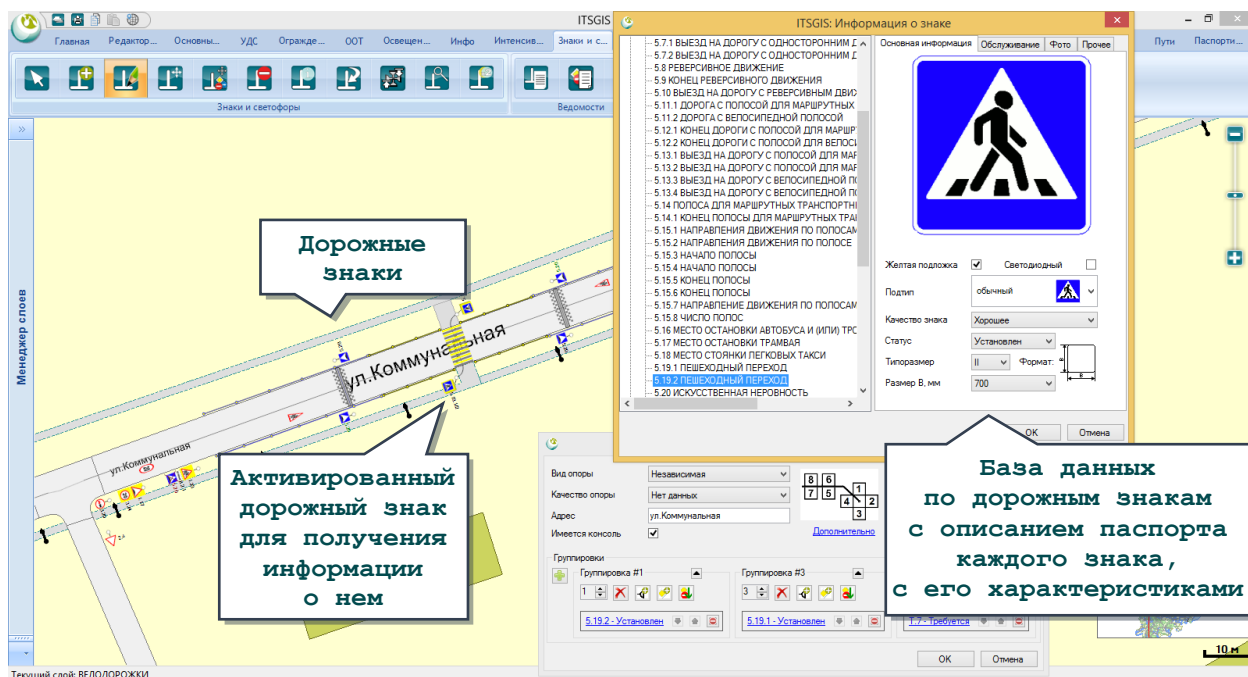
ITSGIS

Главная Редактор... Основны... УДС Огражде... ООТ Освещен... Инфо Интенсив... Знаки и с... Пути Паспорти...

Знаки и светофоры

Ведомости

Менеджер слоев

Дорожные знаки

ул.Коммунальная

ул.Коммунальная

Активированный дорожный знак для получения информации о нем

ITSGIS: Информация о знаке

5.7.1 ВЫЕЗД НА ДОРОГУ С ОДНОСТОРОННИМ Д
5.7.2 ВЫЕЗД НА ДОРОГУ С ОДНОСТОРОННИМ Д
5.8 РЕВЕРСИВНОЕ ДВИЖЕНИЕ
5.9 КОНЕЦ РЕВЕРСИВНОГО ДВИЖЕНИЯ
5.10 ВЫЕЗД НА ДОРОГУ С РЕВЕРСИВНЫМ ДВИ
5.11.1 ДОРОГА С ПОЛОСОЙ ДЛЯ МАРШРУТНЫХ
5.11.2 ДОРОГА С ВЕЛОСИПЕДНОЙ ПОЛОСОЙ
5.12.1 КОНЕЦ ДОРОГИ С ПОЛОСОЙ ДЛЯ МАРШР
5.12.2 КОНЕЦ ДОРОГИ С ПОЛОСОЙ ДЛЯ ВЕЛОСИ
5.13.1 ВЫЕЗД НА ДОРОГУ С ПОЛОСОЙ ДЛЯ МАР
5.13.2 ВЫЕЗД НА ДОРОГУ С ПОЛОСОЙ ДЛЯ МАР
5.13.3 ВЫЕЗД НА ДОРОГУ С ВЕЛОСИПЕДНОЙ П
5.13.4 ВЫЕЗД НА ДОРОГУ С ВЕЛОСИПЕДНОЙ П
5.14 ПОЛОСА ДЛЯ МАРШРУТНЫХ ТРАНСПОРТН
5.14.1 КОНЕЦ ПОЛОСЫ ДЛЯ МАРШРУТНЫХ ТРА
5.15.1 НАПРАВЛЕНИЯ ДВИЖЕНИЯ ПО ПОЛОСАМ
5.15.2 НАПРАВЛЕНИЯ ДВИЖЕНИЯ ПО ПОЛОСЕ
5.15.3 НАЧАЛО ПОЛОСЫ
5.15.4 НАЧАЛО ПОЛОСЫ
5.15.5 КОНЕЦ ПОЛОСЫ
5.15.6 КОНЕЦ ПОЛОСЫ
5.15.7 НАПРАВЛЕНИЕ ДВИЖЕНИЯ ПО ПОЛОСАМ
5.15.8 ЧИСЛО ПОЛОС
5.16 МЕСТО ОСТАНОВКИ АВТОБУСА И (ИЛИ) ТРО
5.17 МЕСТО ОСТАНОВКИ ТРАМВАЯ
5.18 МЕСТО СТОЯНКИ ЛЕГКОВЫХ ТАКСИ
5.19.1 ПЕШЕХОДНЫЙ ПЕРЕХОД
5.19.2 ПЕШЕХОДНЫЙ ПЕРЕХОД
5.20 ИСКУССТВЕННАЯ НЕРОВНОСТЬ

Основная информация | Обслуживание | Фото | Прочее

Желтая подложка ☑ Светодиодный ☐
Подтип: обычный
Качество знака: Хорошее
Статус: Установлен
Типоразмер: II Формат:
Размер В, мм: 700

OK Отмена

Вид опоры: Независимая
Качество опоры: Нет данных
Адрес: ул.Коммунальная
Имеется консоль ☑
Дополнительно

Группировки
Группировка #1 1
5.19.2 - Установлен
Группировка #3 3
5.19.1 - Установлен
7.7 - Требуется

OK Отмена

База данных по дорожным знакам с описанием паспорта каждого знака, с его характеристиками

10 м

Текущий слой: ВЕЛОДОРОЖКИ